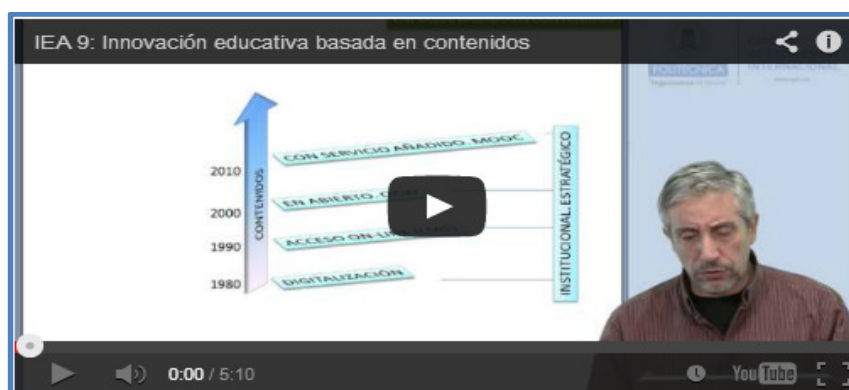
IEA 9: Innovación educativa basada en contenidos

POLITÉCNICA

INTERNACIONAL

CONTENIDOS

2010

2000

1990

1980

CON SERVICIO AÑADIDO. MOOC

EN ABIERTO. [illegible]

ACCESO ON-LINE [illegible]

DIGITALIZACIÓN

INSTITUCIONAL ESTRATÉGICO

0:00 / 5:10

YouTube